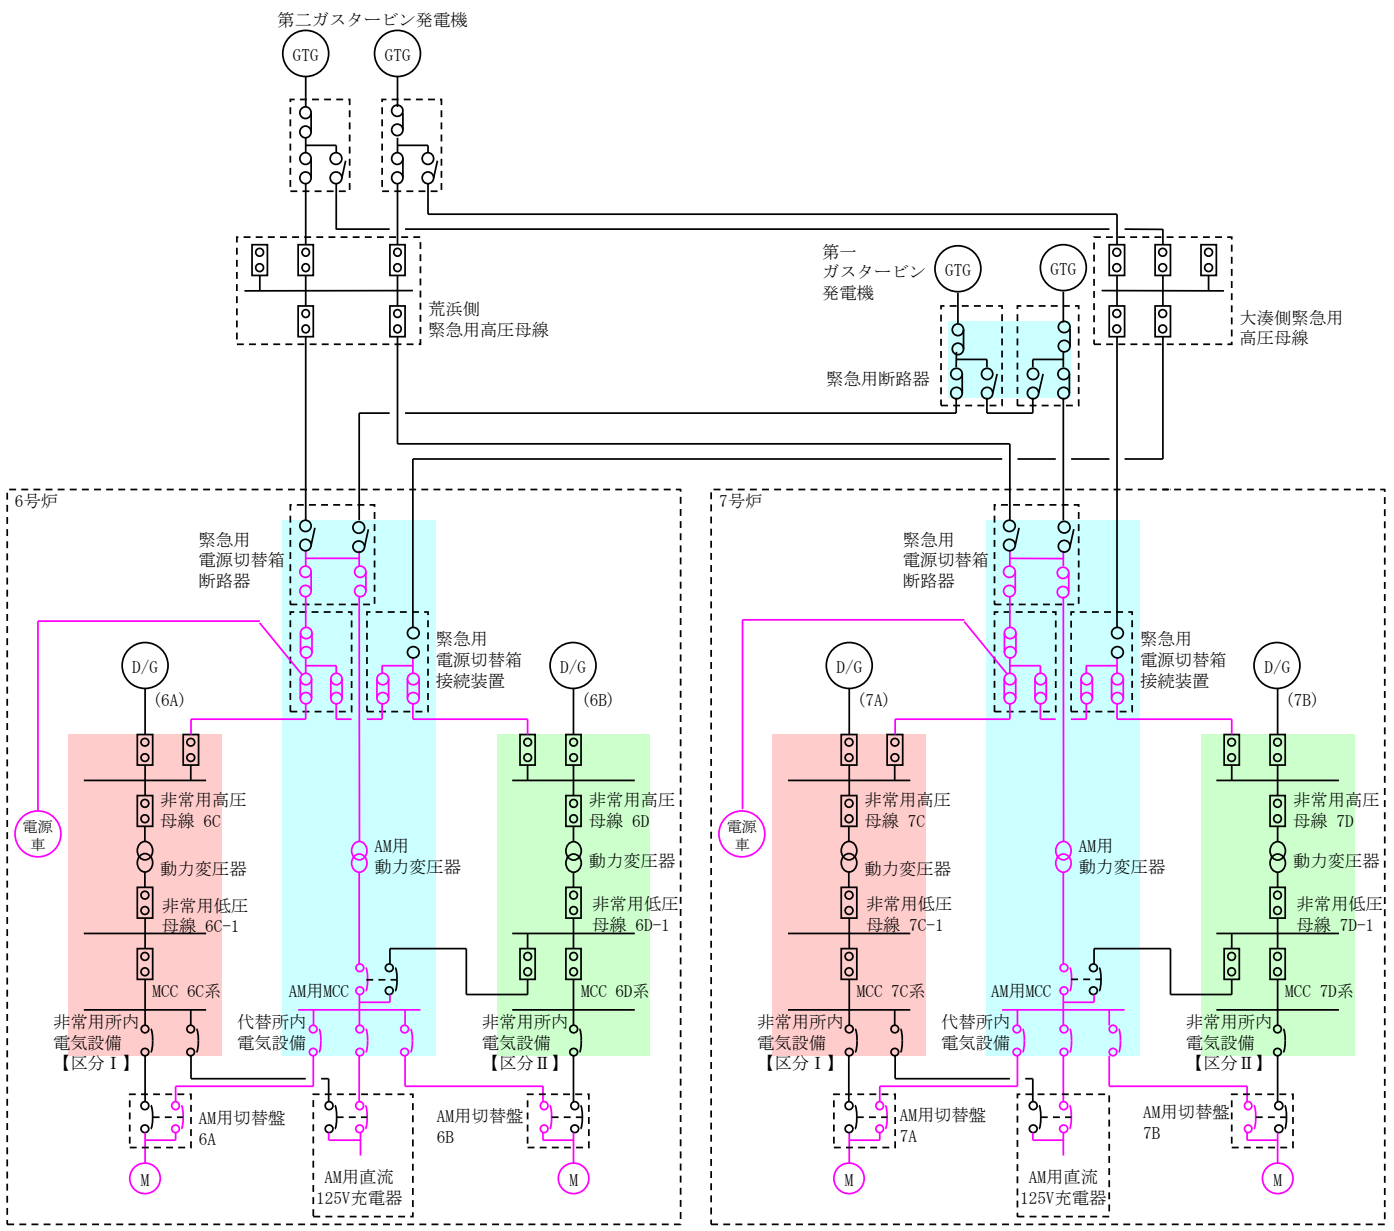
第二ガスタービン発電機

GTG

GTG

荒浜側
緊急用高圧母線

第一
ガスタービン
発電機

GTG

GTG

緊急用断路器

大湊側緊急用
高圧母線

6号炉

緊急用
電源切替箱
断路器

緊急用
電源切替箱
接続装置

D/G

(6A)

D/G

(6B)

電源
車

非常用高圧
母線 6C

動力変圧器

非常用低圧
母線 6C-1

MCC 6C系

AM用
動力変圧器

AM用MCC

非常用高圧
母線 6D

動力変圧器

非常用低圧
母線 6D-1

MCC 6D系

非常用所内
電気設備
【区分Ⅰ】

代替所内
電気設備

非常用所内
電気設備
【区分Ⅱ】

AM用切替盤
6A

AM用直流
125V充電器

AM用切替盤
6B

M

M

7号炉

緊急用
電源切替箱
断路器

緊急用
電源切替箱
接続装置

D/G

(7A)

D/G

(7B)

電源
車

非常用高圧
母線 7C

動力変圧器

非常用低圧
母線 7C-1

MCC 7C系

AM用
動力変圧器

AM用MCC

非常用高圧
母線 7D

動力変圧器

非常用低圧
母線 7D-1

MCC 7D系

非常用所内
電気設備
【区分Ⅰ】

代替所内
電気設備

非常用所内
電気設備
【区分Ⅱ】

AM用切替盤
7A

AM用直流
125V充電器

AM用切替盤
7B

M

M